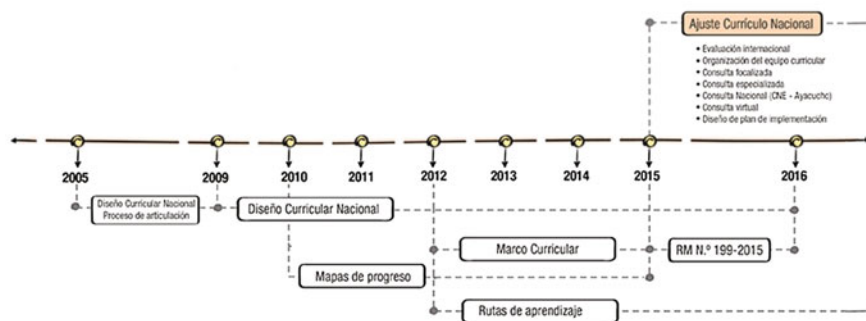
Ajuste Currículo Nacional

• Evaluación internacional
• Organización del equipo curricular
• Consulta focalizada
• Consulta especializada
• Consulta Nacional (CNE - Ayacucho)
• Consulta virtual
• Diseño de plan de implementación

2005

2009

2010

2011

2012

2013

2014

2015

2016

Diseño Curricular Nacional
Proceso de articulación

Diseño Curricular Nacional

Marco Curricular

RM N.º 199-2015

Mapas de progreso

Rutas de aprendizaje